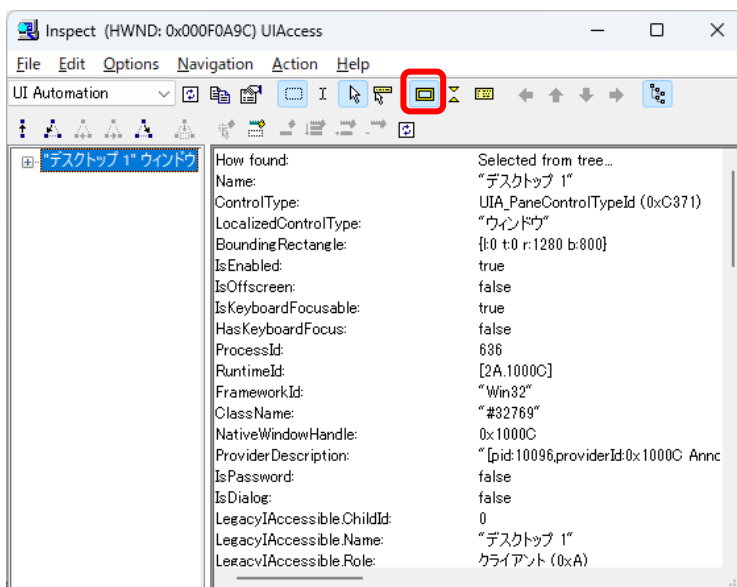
Inspect (HWND: 0x000F0A9C) UIAccess

File Edit Options Navigation Action Help

UI Automation

"デスクトップ 1" ウィンドウ

| How found: | Selected from tree... |
|---|---|
| Name: | "デスクトップ 1" |
| ControlType: | UIA_PaneControlTypeId (0xC371) |
| LocalizedControlType: | "ウィンドウ" |
| BoundingRectangle: | {l:0 t:0 r:1280 b:800} |
| IsEnabled: | true |
| IsOffscreen: | false |
| IsKeyboardFocusable: | true |
| HasKeyboardFocus: | false |
| ProcessId: | 636 |
| RuntimeId: | [2A.1000C] |
| FrameworkId: | "Win32" |
| ClassName: | "#32769" |
| NativeWindowHandle: | 0x1000C |
| ProviderDescription: | "[pid:10096,providerId:0x1000C Annc |
| IsPassword: | false |
| IsDialog: | false |
| LegacyIAccessible.ChildId: | 0 |
| LegacyIAccessible.Name: | "デスクトップ 1" |
| LegacyIAccessible.Role: | クライアント (0xA) |